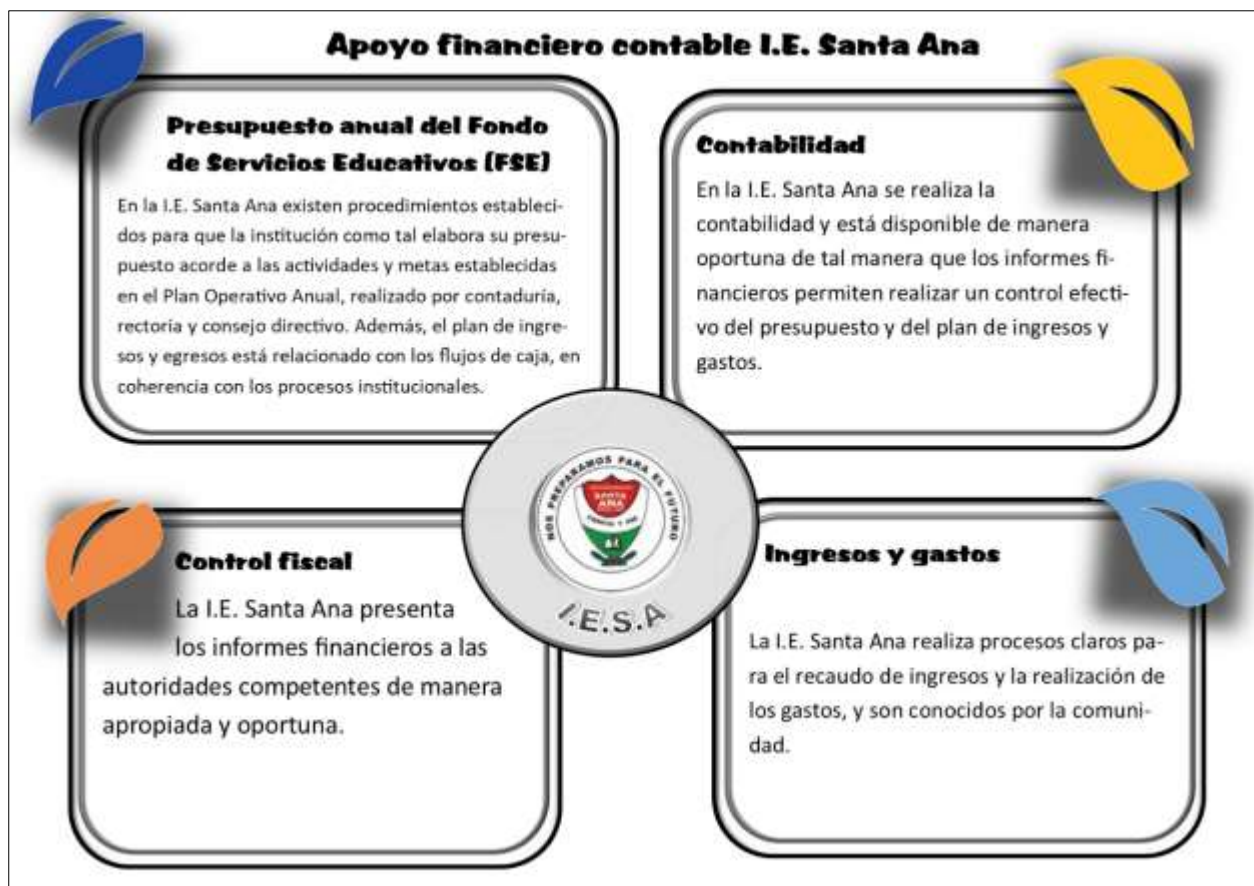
Apoyo financiero contable I.E. Santa Ana

Presupuesto anual del Fondo de Servicios Educativos (FSE)

En la I.E. Santa Ana existen procedimientos establecidos para que la institución como tal elabora su presupuesto acorde a las actividades y metas establecidas en el Plan Operativo Anual, realizado por contaduría, rectoría y consejo directivo. Además, el plan de ingresos y egresos está relacionado con los flujos de caja, en coherencia con los procesos institucionales.

Contabilidad

En la I.E. Santa Ana se realiza la contabilidad y está disponible de manera oportuna de tal manera que los informes financieros permiten realizar un control efectivo del presupuesto y del plan de ingresos y gastos.

NOS PREPARAMOS PARA EL FUTURO
SANTA ANA
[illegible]
I.E.S.A

Control fiscal

La I.E. Santa Ana presenta los informes financieros a las autoridades competentes de manera apropiada y oportuna.

Ingresos y gastos

La I.E. Santa Ana realiza procesos claros para el recaudo de ingresos y la realización de los gastos, y son conocidos por la comunidad.